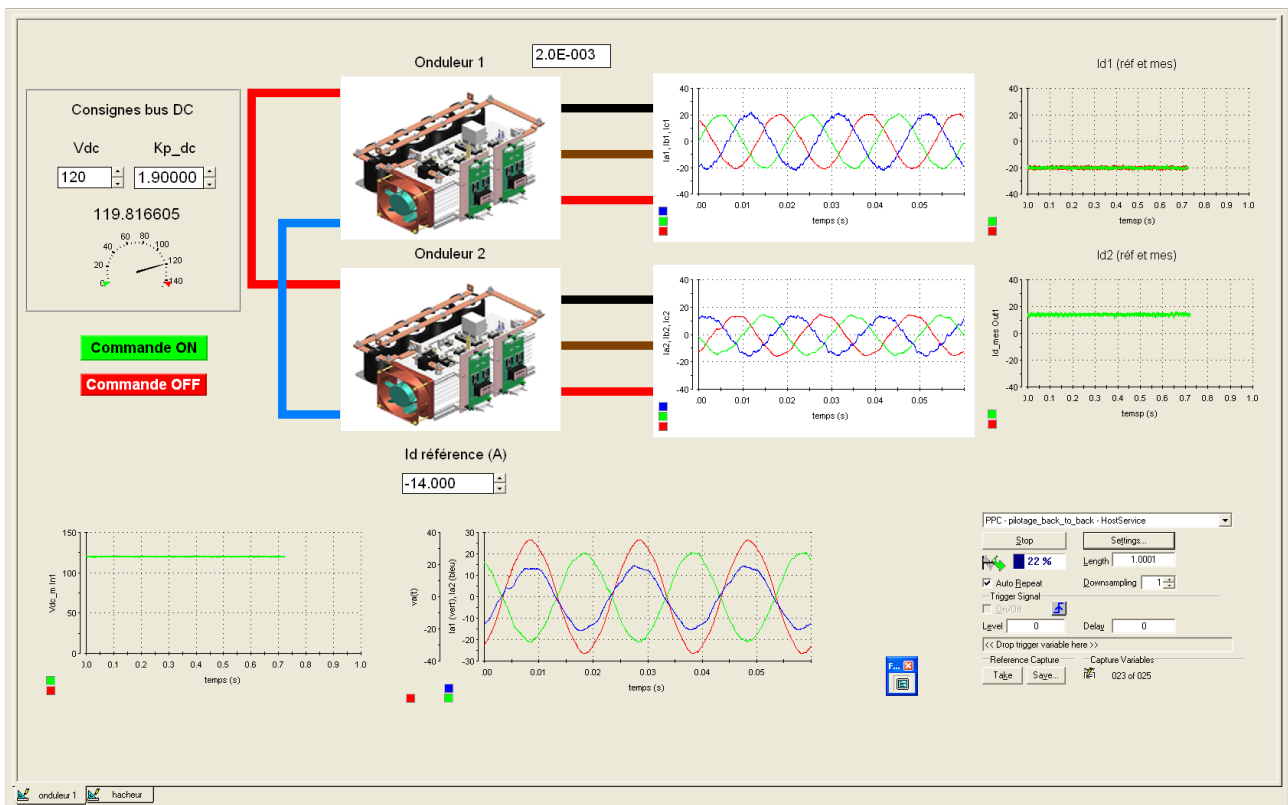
Onduleur 1

2.0E-003

Id1 (réf et mes)

Consignes bus DC

Vdc Kp_dc

120 1.90000

119.816605

0 20 40 60 80 100 120 140

Onduleur 2

Id2 (réf et mes)

Commande ON

Commande OFF

Id référence (A)

-14.000

Ia1, Ib1, Ic1
40 20 0 -20 -40
.00 0.01 0.02 0.03 0.04 0.05
temps (s)

40 20 0 -20 -40
0.0 0.1 0.2 0.3 0.4 0.5 0.6 0.7 0.8 0.9 1.0
temsp (s)

Ia2, Ib2, Ic2
40 20 0 -20 -40
.00 0.01 0.02 0.03 0.04 0.05
temps (s)

Id_mes Out1
40 20 0 -20 -40
0.0 0.1 0.2 0.3 0.4 0.5 0.6 0.7 0.8 0.9 1.0
temsp (s)

Vdc_m In1
150 100 50 0
0.0 0.1 0.2 0.3 0.4 0.5 0.6 0.7 0.8 0.9 1.0
temps (s)

va(t)
40 20 0 -20 -40
Ia1 (vert), Ia2 (bleu)
30 20 10 0 -10 -20 -30
.00 0.01 0.02 0.03 0.04 0.05
temps (s)

F...

PPC - pilotage_back_to_back - HostService
Stop
Settings...
22 %
Length 1.0001
Auto Repeat
Downsampling 1
Trigger Signal
On/Off
Level 0
Delay 0
<< Drop trigger variable here >>
Reference Capture
Take
Save...
Capture Variables
023 of 025

onduleur 1
hacheur